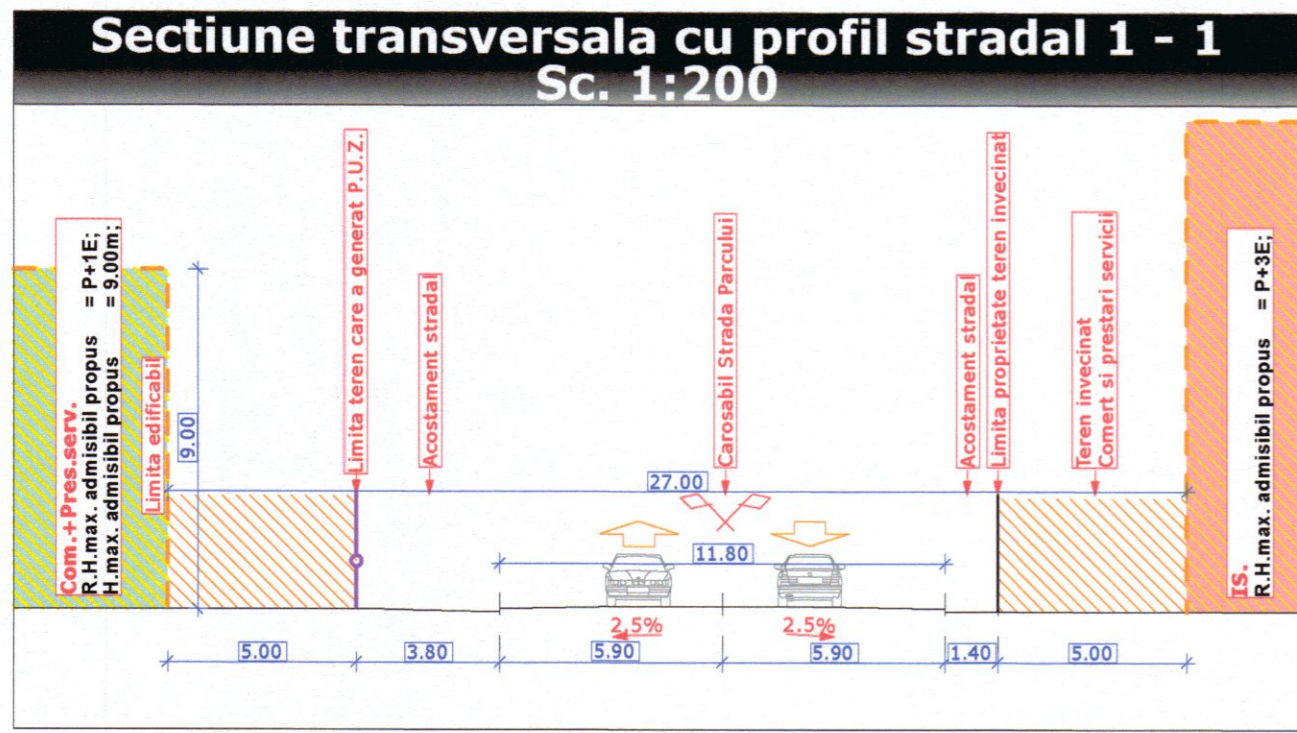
Sectiune transversala cu profil stradal 1 - 1
Sc. 1:200

Com.+Pres.serv.
R.H.max. admisibil propus = P+1E;
H.max. admisibil propus = 9.00m;

Limita edificabil

9.00

Limita teren care a generat P.U.Z.

Acostament stradal

Carosabil Strada Parcului

Acostament stradal

Limita proprietate teren invecinat

Teren invecinat
Comert si prestari servicii

IS.
R.H.max. admisibil propus = P+3E;

27.00

11.80

2.5%

2.5%

5.00

3.80

5.90

5.90

1.40

5.00